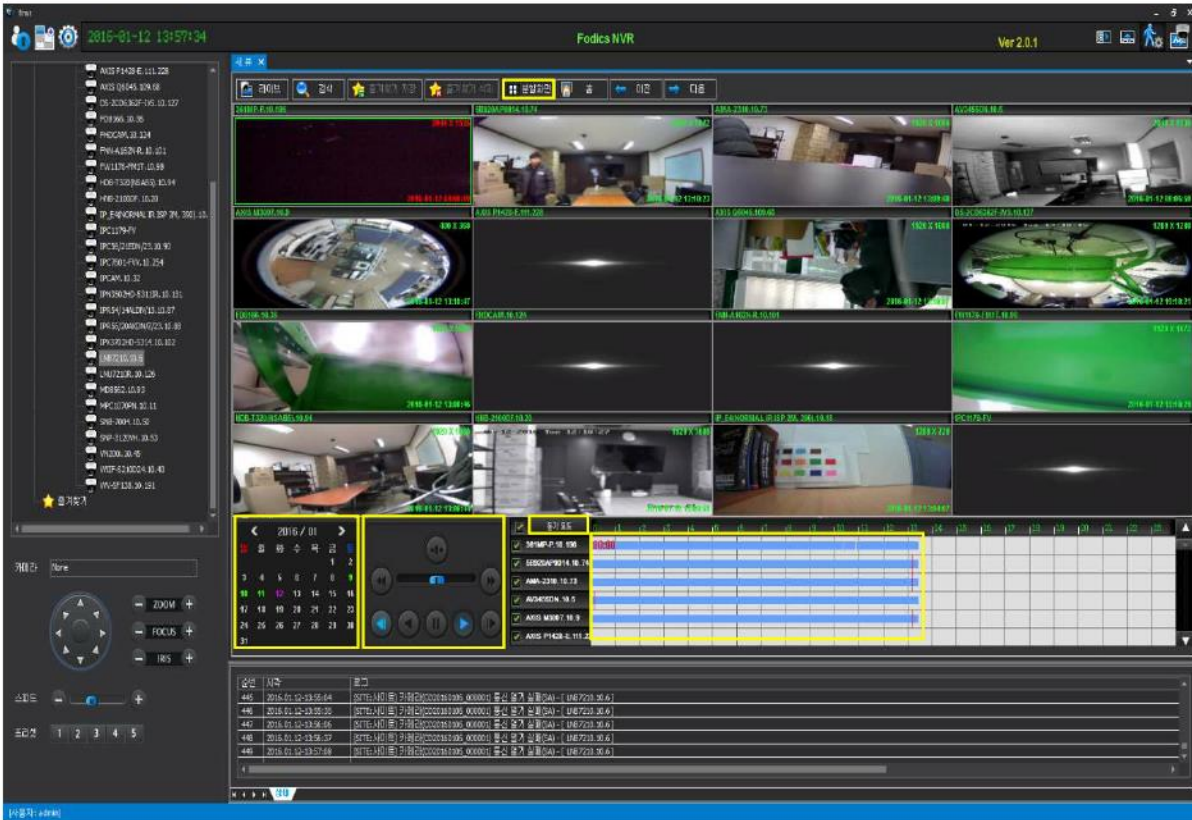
2016-01-12 13:57:34

Fodics NVR

Ver 2.0.1

AXIS P1428-E.111.228
AXIS Q6045.109.68
DS-2CD6362F-IVS.10.127
FD8166.10.36
FHDCAM.10.124
FNH-A182N-R.10.101
FW1176-PM3T.10.59
HDB-T320(NSABS).10.94
HNB-2100DF.10.20
IP_E4NORMAL IR BSP 2M, 2001.10.
IPC1179-FV
IPC58(2100N/23.10.90
IPC7501-FVK.10.254
IPCAM.10.32
IPN3502HD-5311R.10.151
IPR54(14ALDN/13.10.87
IPR56(204ADN/23.10.80
IPX3702HD-5314.10.102
LNB7210.10.6
LNU7210R.10.126
MD8562.10.83
MPC1070PN.10.11
SNB-3004.10.58
SNP-3120VH.10.53
VN200L.10.45
WEIP-621OD24.10.40
WV-SF138.10.151
즐겨찾기

카메라 None

ZOOM
FOCUS
IRIS

스피드

프리셋 1 2 3 4 5

라이브 검색 즐겨찾기 저장 즐겨찾기 삭제 분할화면 홈 이전 다음

361MP-P.10.196
SEB20AP8014.10.74
AMA-2310.10.73
AV3405DN.10.5
AXIS M3007.10.9
AXIS P1428-E.111.228
AXIS Q6045.109.68
DS-2CD6362F-IVS.10.127
FD8166.10.36
FHDCAM.10.124
FNH-A182N-R.10.101
FW1176-PM3T.10.59
HDB-T320(NSABS).10.94
HNB-2100DF.10.20
IP_E4NORMAL IR BSP 2M, 2001.10.15
IPC1179-FV

2016-01-12 13:57:33
1920 X 1080
1280 X 720

2016 / 01
일 월 화 수 목 금 토
1 2
3 4 5 6 7 8 9
10 11 12 13 14 15 16
17 18 19 20 21 22 23
24 25 26 27 28 29 30
31

동기 모드
361MP-P.10.196
SEB20AP8014.10.74
AMA-2310.10.73
AV3405DN.10.5
AXIS M3007.10.9
AXIS P1428-E.111.22
00:00

| 순번 | 시각 | 로그 |
|---|---|---|
| 445 | 2016-01-12-13:55:54 | [SITE:서비론] 카메라[CD20160105_000001] 통신 연결 실패(DA) - [ LNB7210.10.6 ] |
| 446 | 2016-01-12-13:56:30 | [SITE:서비론] 카메라[CD20160105_000001] 통신 연결 실패(DA) - [ LNB7210.10.6 ] |
| 447 | 2016-01-12-13:56:06 | [SITE:서비론] 카메라[CD20160105_000001] 통신 연결 실패(DA) - [ LNB7210.10.6 ] |
| 448 | 2016-01-12-13:56:37 | [SITE:서비론] 카메라[CD20160105_000001] 통신 연결 실패(DA) - [ LNB7210.10.6 ] |
| 449 | 2016-01-12-13:57:09 | [SITE:서비론] 카메라[CD20160105_000001] 통신 연결 실패(DA) - [ LNB7210.10.6 ] |

상태

[사용자: admin]